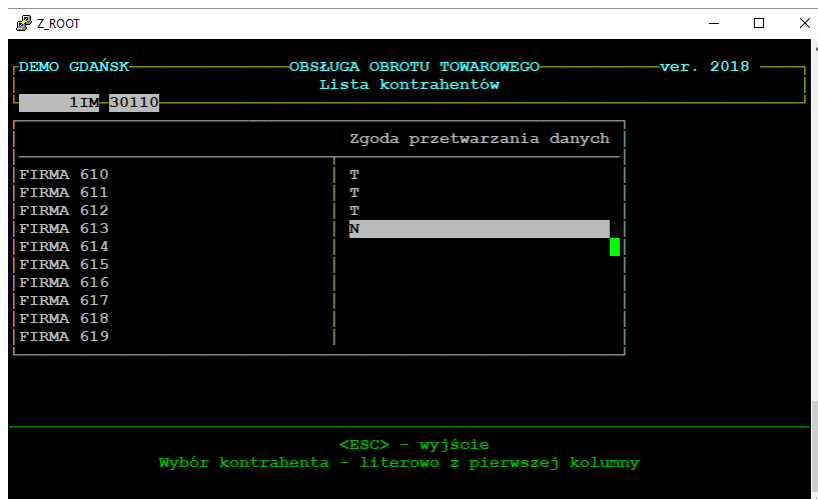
Z_ROOT

DEMO GDAŃSK OBSŁUGA OBROTU TOWAROWEGO ver. 2018
Lista kontrahentów
1IM 30110

| | Zgoda przetwarzania danych |
|---|---|
| FIRMA 610 | T |
| FIRMA 611 | T |
| FIRMA 612 | T |
| FIRMA 613 | N |
| FIRMA 614 | |
| FIRMA 615 | |
| FIRMA 616 | |
| FIRMA 617 | |
| FIRMA 618 | |
| FIRMA 619 | |

<ESC> - wyjście
Wybór kontrahenta - literowo z pierwszej kolumny